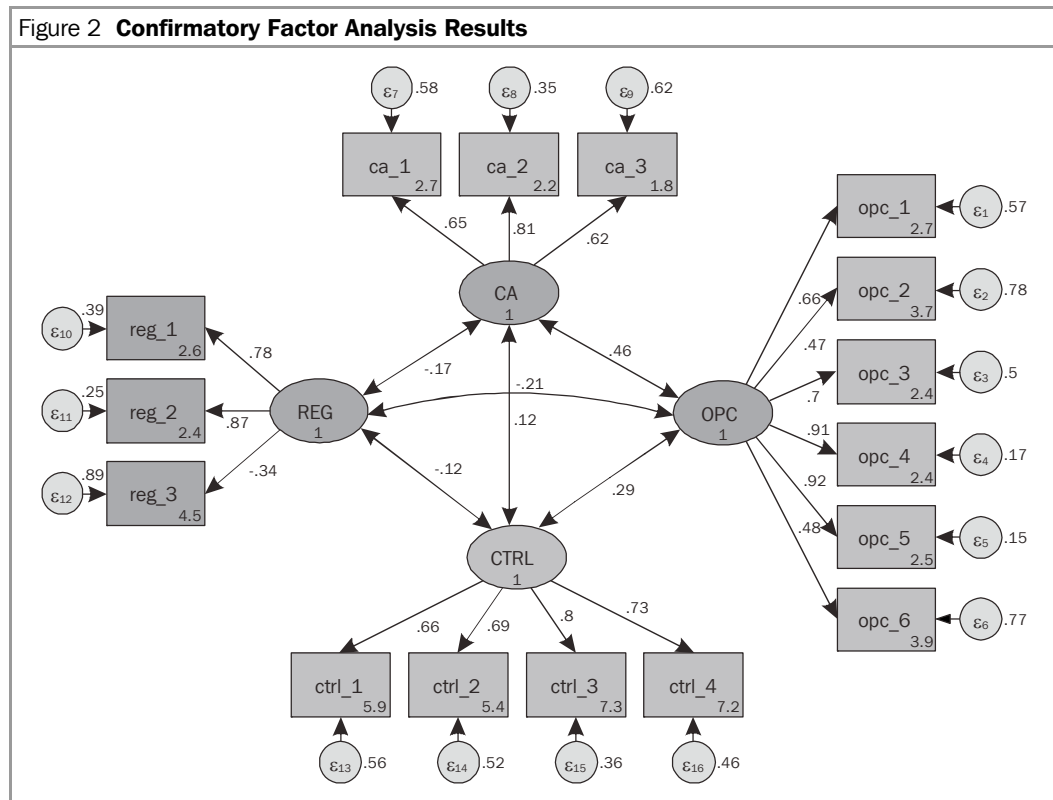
Figure 2 **Confirmatory Factor Analysis Results**

$\varepsilon_7$ .58
$\varepsilon_8$ .35
$\varepsilon_9$ .62

ca_1 2.7
ca_2 2.2
ca_3 1.8

.65
.81
.62

CA 1

$\varepsilon_{10}$ .39
reg_1 2.6
$\varepsilon_{11}$ .25
reg_2 2.4
$\varepsilon_{12}$ .89
reg_3 4.5

.78
.87
-.34

REG 1

-.17
-.21
.12
.46
-.12
.29

OPC 1

opc_1 2.7 $\varepsilon_1$ .57
opc_2 3.7 $\varepsilon_2$ .78
opc_3 2.4 $\varepsilon_3$ .5
opc_4 2.4 $\varepsilon_4$ .17
opc_5 2.5 $\varepsilon_5$ .15
opc_6 3.9 $\varepsilon_6$ .77

.66
.47
.7
.91
.92
.48

CTRL 1

.66
.69
.8
.73

ctrl_1 5.9
ctrl_2 5.4
ctrl_3 7.3
ctrl_4 7.2

$\varepsilon_{13}$ .56
$\varepsilon_{14}$ .52
$\varepsilon_{15}$ .36
$\varepsilon_{16}$ .46